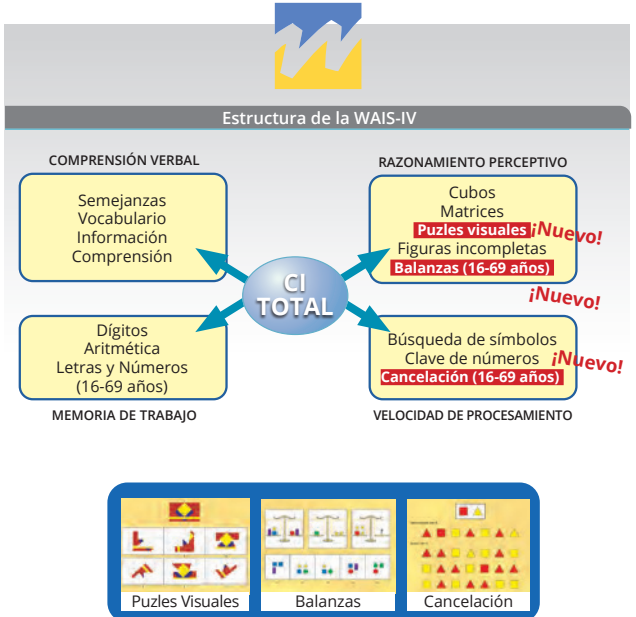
Estructura de la WAIS-IV

COMPRENSIÓN VERBAL

Semejanzas
Vocabulario
Información
Comprensión

RAZONAMIENTO PERCEPTIVO

Cubos
Matrices
Puzles visuales ¡Nuevo!
Figuras incompletas
Balanzas (16-69 años)
¡Nuevo!

CI TOTAL

Dígitos
Aritmética
Letras y Números
(16-69 años)

MEMORIA DE TRABAJO

Búsqueda de símbolos
Clave de números ¡Nuevo!
Cancelación (16-69 años)

VELOCIDAD DE PROCESAMIENTO

Puzles Visuales
Balanzas
Cancelación